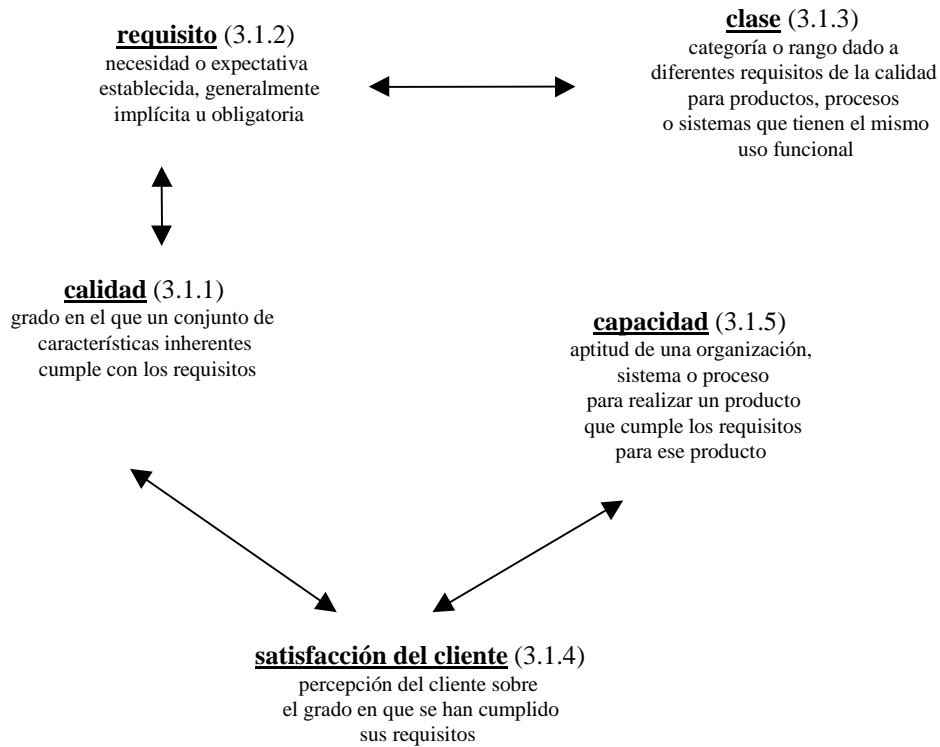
**requisito** (3.1.2)
necesidad o expectativa establecida, generalmente implícita u obligatoria

**clase** (3.1.3)
categoría o rango dado a diferentes requisitos de la calidad para productos, procesos o sistemas que tienen el mismo uso funcional

**calidad** (3.1.1)
grado en el que un conjunto de características inherentes cumple con los requisitos

**capacidad** (3.1.5)
aptitud de una organización, sistema o proceso para realizar un producto que cumple los requisitos para ese producto

**satisfacción del cliente** (3.1.4)
percepción del cliente sobre el grado en que se han cumplido sus requisitos